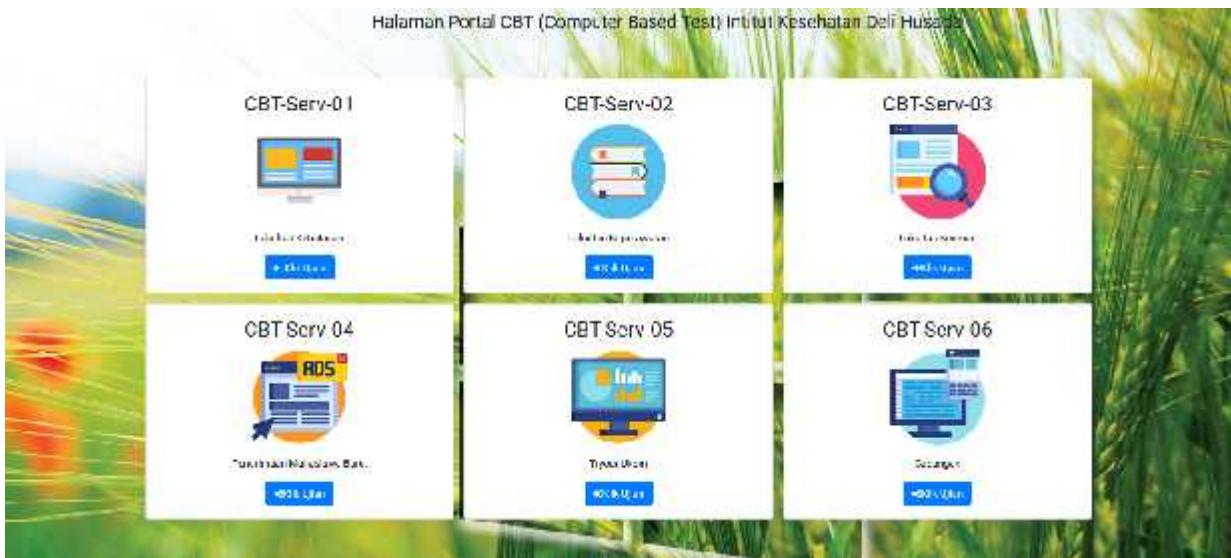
Halaman Portal CBT (Computer Based Test) Intitut Kesehatan Deli Husada

CBT-Serv-01

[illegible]

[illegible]

CBT-Serv-02

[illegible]

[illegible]

CBT-Serv-03

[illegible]

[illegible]

CBT Serv 04

ADS

Penerimaan Mahasiswa Baru

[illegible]

CBT Serv 05

Tryout Ukom

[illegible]

CBT Serv 06

Cadangan

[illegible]